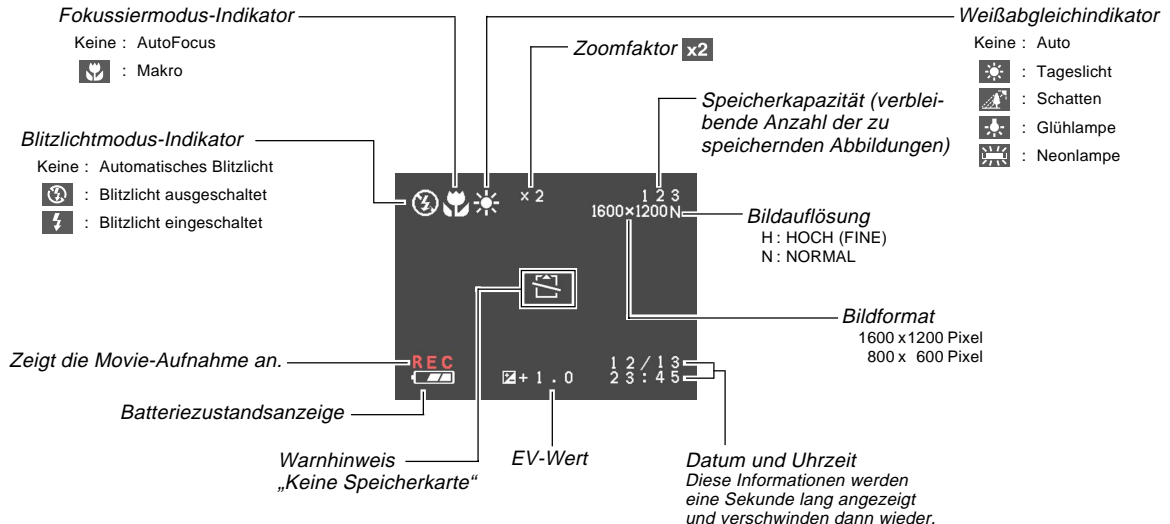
Fokussiermodus-Indikator

Keine : AutoFocus

: Makro

Zoomfaktor x2

Weißabgleichindikator

Keine : Auto

: Tageslicht

: Schatten

: Glühlampe

: Neonlampe

Speicherkapazität (verbleibende Anzahl der zu speichernden Abbildungen)

Blitzlichtmodus-Indikator

Keine : Automatisches Blitzlicht

: Blitzlicht ausgeschaltet

: Blitzlicht eingeschaltet

×2

1 2 3

1600×1200N

Bildauflösung

H : HOCH (FINE)

N : NORMAL

Bildformat

1600 x1200 Pixel

800 x 600 Pixel

Zeigt die Movie-Aufnahme an.

REC

+ 1 . 0

1 2 / 1 3

2 3 : 4 5

Batteriezustandsanzeige

Warnhinweis „Keine Speicherkarte“

EV-Wert

Datum und Uhrzeit

Diese Informationen werden eine Sekunde lang angezeigt und verschwinden dann wieder.